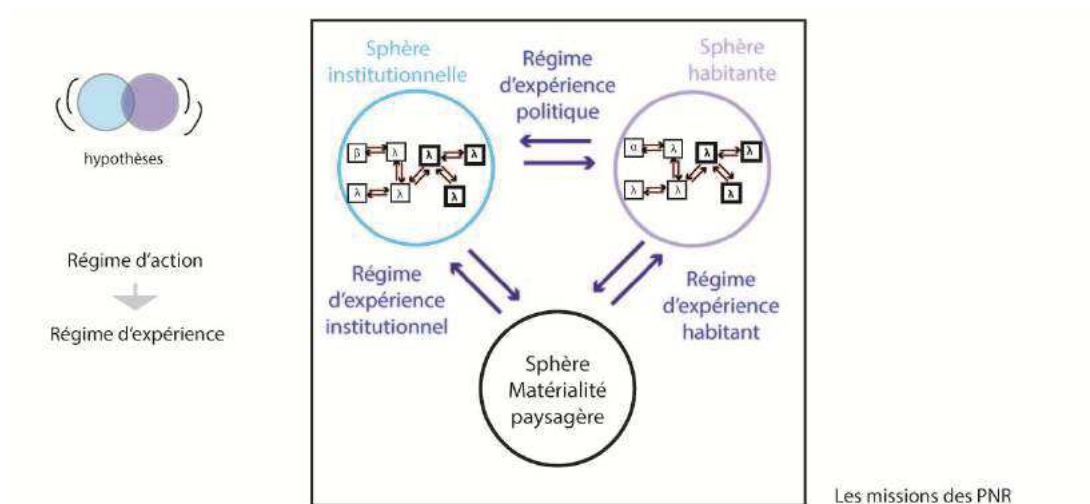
hypothèses

Régime d'action

Régime d'expérience

Sphère institutionnelle

Régime d'expérience politique

Sphère habitante

β λ λ λ λ λ

α λ λ λ λ λ

Régime d'expérience institutionnel

Régime d'expérience habitant

Sphère Matérialité paysagère

Les missions des PNR